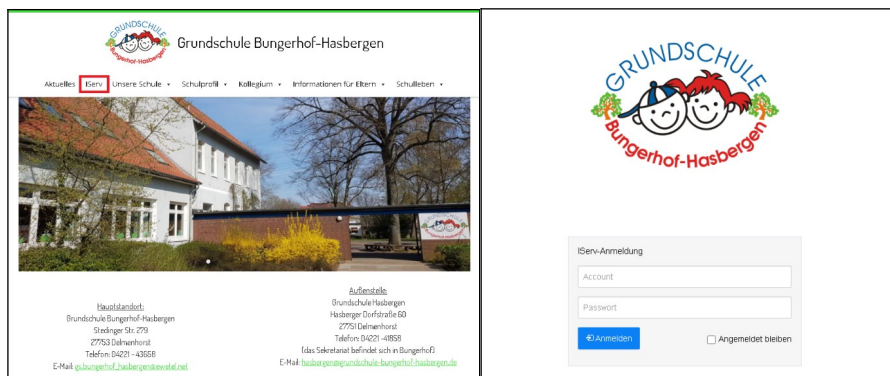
GRUNDSCHULE Bungerhof-Hasbergen

Grundschule Bungerhof-Hasbergen

Aktuelles IServ Unsere Schule ▾ Schulprofil ▾ Kollegium ▾ Informationen für Eltern ▾ Schulleben ▾

Hauptstandort:
Grundschule Bungerhof-Hasbergen
Stedinger Str. 279
27753 Delmenhorst
Telefon: 04221 - 43658
E-Mail: gs.bungerhof_hasbergen@ewetel.net

Außenstelle:
Grundschule Hasbergen
Hasberger Dorfstraße 60
27751 Delmenhorst
Telefon: 04221 - 41858
(das Sekretariat befindet sich in Bungerhof)
E-Mail: hasbergen@grundschule-bungerhof-hasbergen.de

GRUNDSCHULE Bungerhof-Hasbergen

IServ-Anmeldung
Account
Passwort
Anmelden
Angemeldet bleiben